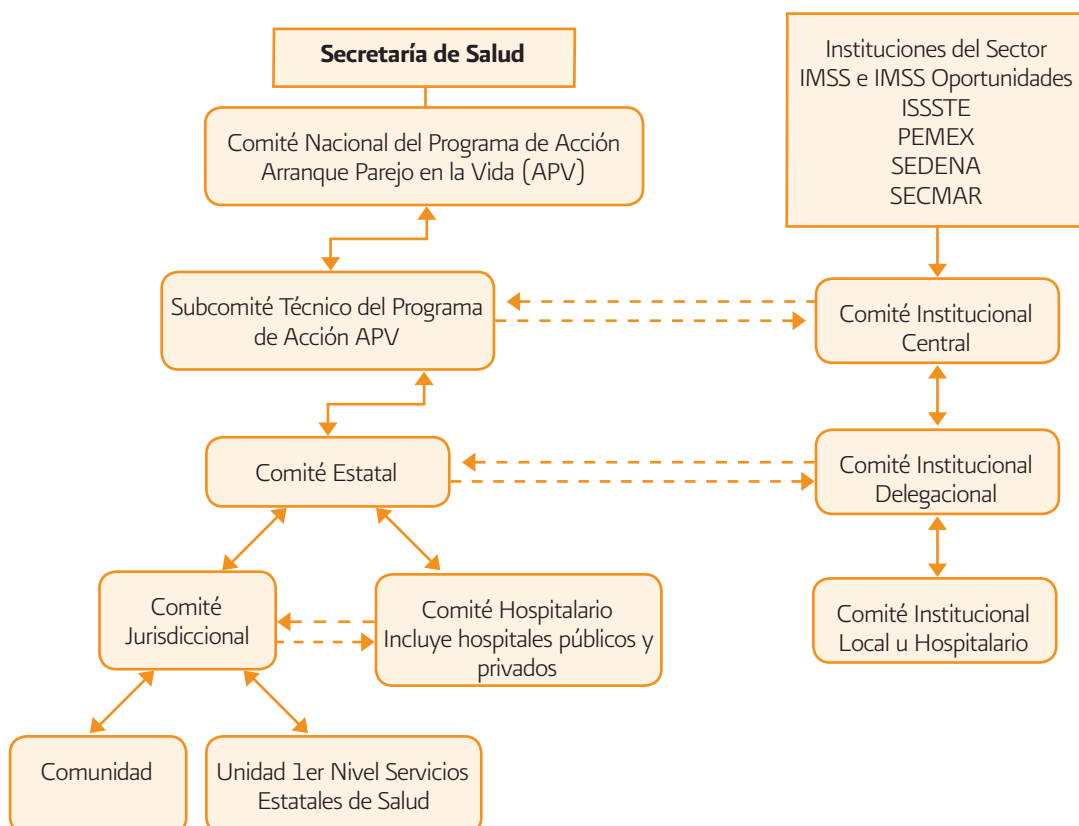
Secretaría de Salud

Instituciones del Sector
IMSS e IMSS Oportunidades
ISSSTE
PEMEX
SEDENA
SECMAR

Comité Nacional del Programa de Acción Arranque Parejo en la Vida (APV)

Subcomité Técnico del Programa de Acción APV

Comité Institucional Central

Comité Estatal

Comité Institucional Delegacional

Comité Jurisdiccional

Comité Hospitalario Incluye hospitales públicos y privados

Comité Institucional Local u Hospitalario

Comunidad

Unidad 1er Nivel Servicios Estatales de Salud